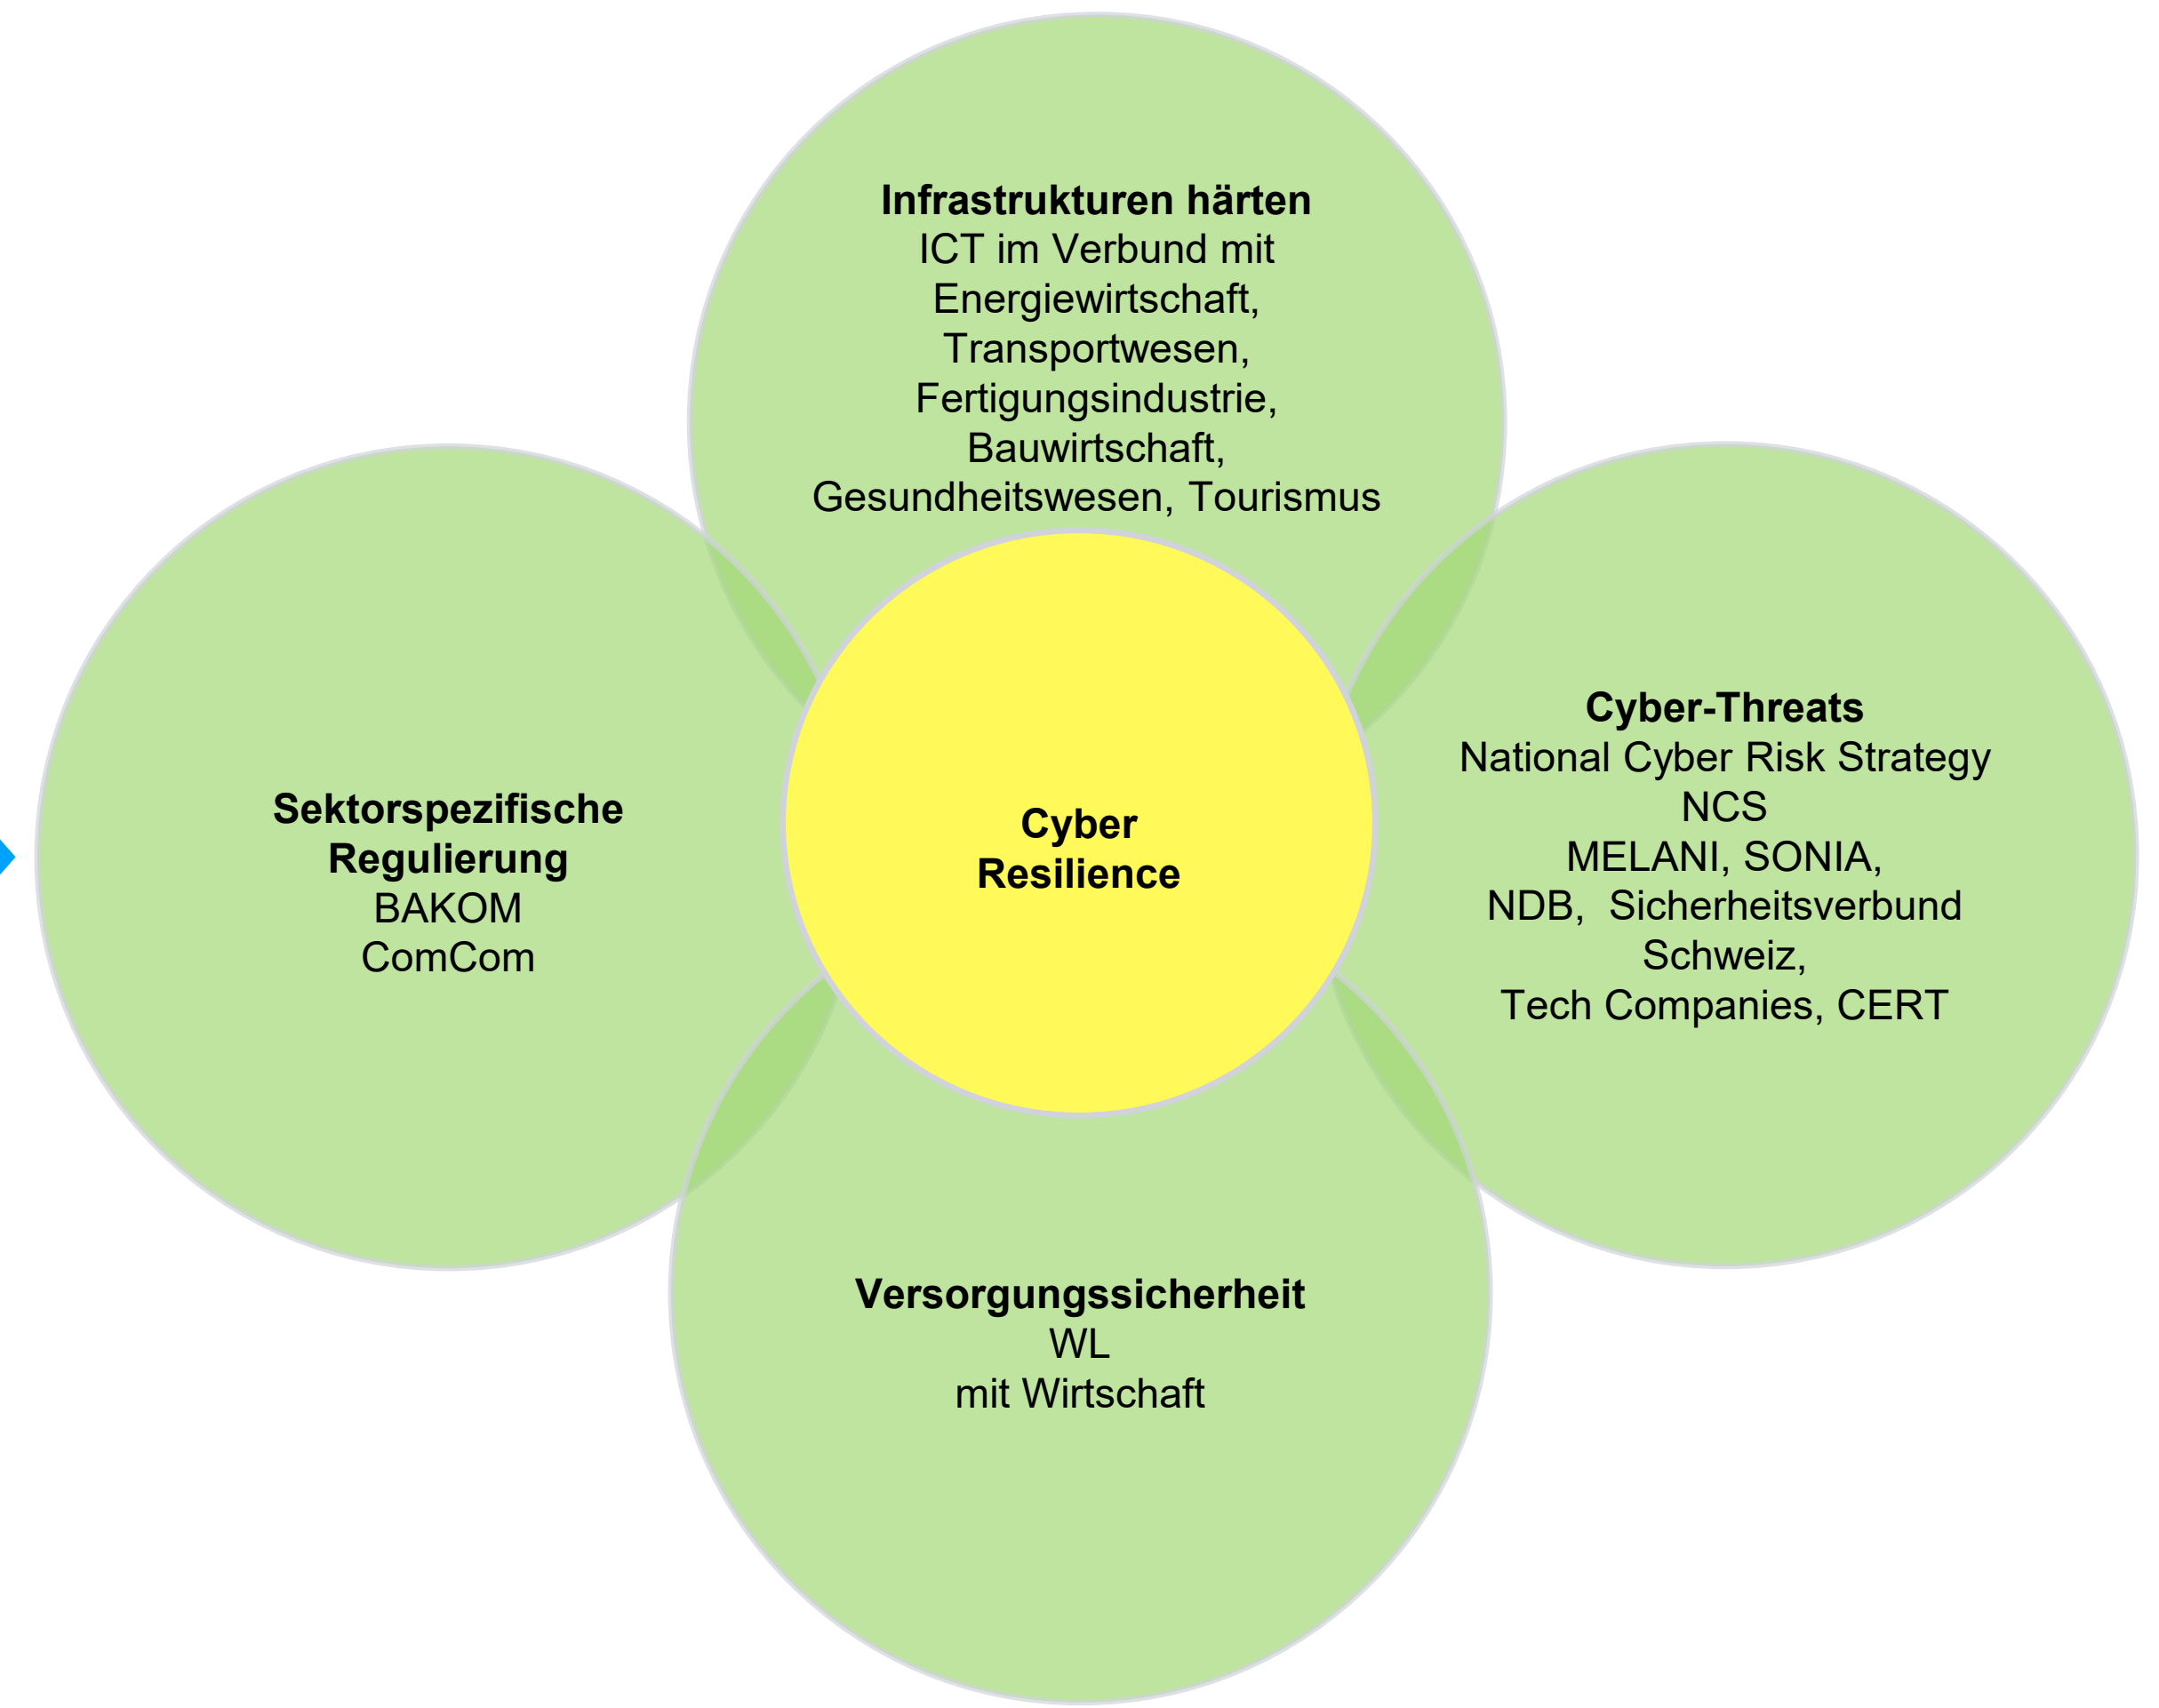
**Infrastrukturen härten**
ICT im Verbund mit Energiewirtschaft, Transportwesen, Fertigungsindustrie, Bauwirtschaft, Gesundheitswesen, Tourismus

**Sektorspezifische Regulierung**
BAKOM
ComCom

**Cyber Resilience**

**Cyber-Threats**
National Cyber Risk Strategy
NCS
MELANI, SONIA,
NDB, Sicherheitsverbund Schweiz,
Tech Companies, CERT

**Versorgungssicherheit**
WL
mit Wirtschaft